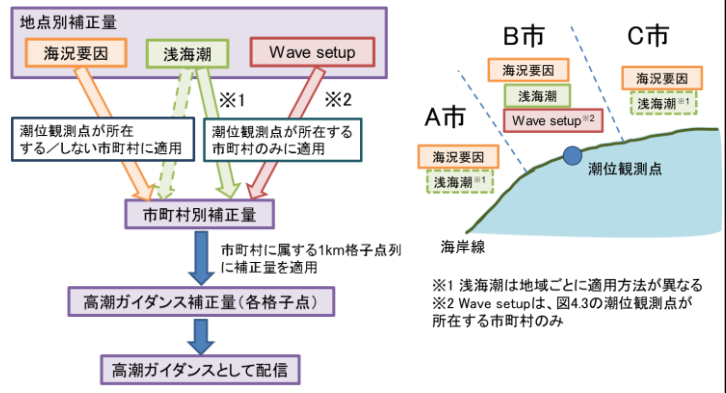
地点別補正量

海況要因

浅海潮

Wave setup

※1

※2

潮位観測点が所在する／しない市町村に適用

潮位観測点が所在する市町村のみに適用

市町村別補正量

市町村に属する1km格子点列に補正量を適用

高潮ガイダンス補正量(各格子点)

高潮ガイダンスとして配信

B市

C市

海況要因

浅海潮

Wave setup※2

海況要因

浅海潮※1

A市

海況要因

浅海潮※1

潮位観測点

海岸線

※1 浅海潮は地域ごとに適用方法が異なる
※2 Wave setupは、図4.3の潮位観測点が所在する市町村のみ